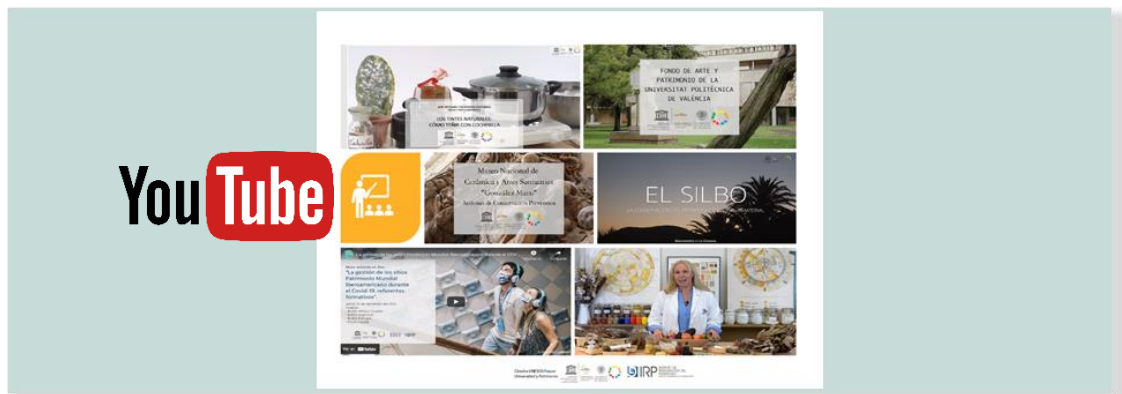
YouTube

LOS TINTES NATURALES.
CÓMO TEÑIR CON COCHINILLA

FONDO DE ARTE Y PATRIMONIO DE LA UNIVERSITAT POLITÈCNICA DE VALÈNCIA

Museo Nacional de Cerámica y Artes Suntuarias "González Martí"
Sistemas de Conservación Preventiva

EL SILBO

"La gestión de los sitios Patrimonio Mundial iberoamericanos durante el Covid-19: referentes formativos"

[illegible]

IRP